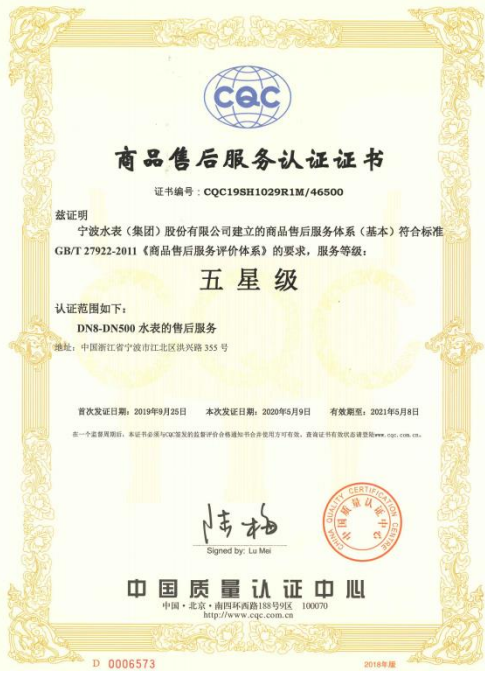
CQC

商品售后服务认证证书

证书编号：CQC19SH1029R1M/46500

兹证明

宁波水表（集团）股份有限公司建立的商品售后服务体系（基本）符合标准GB/T 27922-2011《商品售后服务评价体系》的要求，服务等级：

五星级

认证范围如下：

DN8-DN500 水表的售后服务

地址：中国浙江省宁波市江北区洪兴路 355 号

首次发证日期：2019年9月25日　本次发证日期：2020年5月9日　有效期至：2021年5月8日

在一个监督周期后，本证书必须与CQC签发的监督评价合格通知书合并使用方可有效。查询证书有效状态请登陆www.cqc.com.cn。

Signed by: Lu Mei

CHINA QUALITY CERTIFICATION CENTRE 中国质量认证中心

中国质量认证中心

中国・北京・南四环西路188号9区　100070
http://www.cqc.com.cn

D 0006573　2018年版